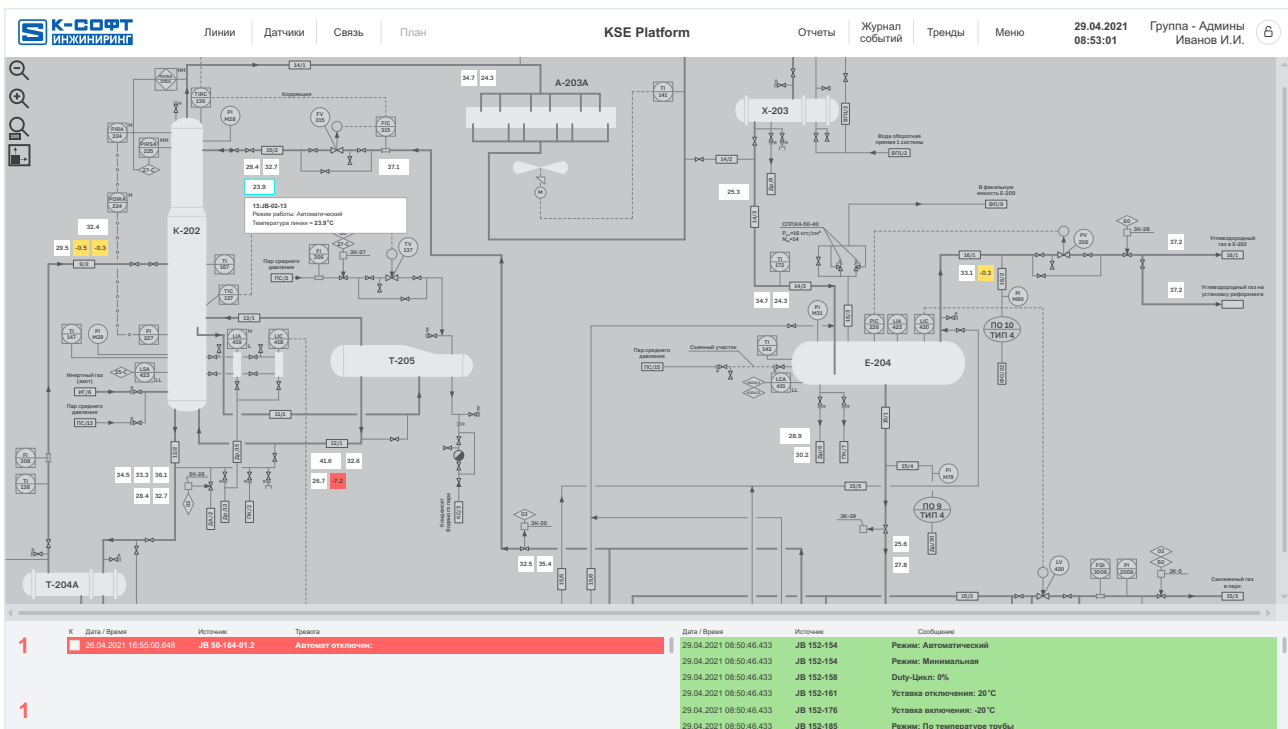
S К-СОФТ ИНЖИНИРИНГ

Линии | Датчики | Связь | План

KSE Platform

Отчеты | Журнал событий | Тренды | Меню

29.04.2021 08:53:01

Группа - Админы Иванов И.И.

14/1
34.7 24.3
А-203А
TI 141
Х-203
TIRC 136
PI M28
Коррекция
FV 315
FIC 315
PIRA 224
PIRSA 225
15/2
29.4 32.7
37.1
14/2
23.9
13:JB-02-13
Режим работы: Автоматический
Температура линии = 23.9°C
25.3
Вода оборотная прямая 1 системы
В факельную емкость Е-209
FDIRA 224
32.4
К-202
29.5 -0.5 -0.3
5/2
TI 167
FI 306
TV 137
Пар среднего давления
ПС/3
3К-37
СППК4-50-40
TI 172
16/1
37.2
Углеводородный газ в Е-210
33.1 -0.3
TIC 137
14/3
34.7 24.3
37.2
Углеводородный газ на установку риформинга
PI M80
TI 147
PI M29
PI 227
13/1
LIA 419
LIC 418
PI M31
FIC 226
LIA 422
LIC 420
ПО 10 ТИП 4
Инертный газ (азот)
ИГ/6
LSA 423
Т-205
Пар среднего давления
ПС/15
Сыпной участок
TI 142
Е-204
Пар среднего давления
ПС/12
LCA 420
11/1
28.9
30.2
FI 308
TI 138
12/1
41.6 32.6
26.7 -7.2
34.5 33.3 36.1
28.4 32.7
3К-26
15/4
PI M79
15/5
ПО 9 ТИП 4
3К-30
3К-29
25.6
27.8
32.5 35.4
Т-204А
LV 420
FQI 3009
PI 2009
Сжиженный газ в парк
15/3

К | Дата / Время | Источник | Тревога
1
26.04.2021 16:55:00.648 | JB 50-164-01.2 | Автомат отключен:
1

| Дата / Время | Источник | Сообщение |
|---|---|---|
| 29.04.2021 08:50:46.433 | JB 152-154 | Режим: Автоматический |
| 29.04.2021 08:50:46.433 | JB 152-154 | Режим: Минимальная |
| 29.04.2021 08:50:46.433 | JB 152-158 | Duty-Цикл: 0% |
| 29.04.2021 08:50:46.433 | JB 152-161 | Уставка отключения: 20°C |
| 29.04.2021 08:50:46.433 | JB 152-176 | Уставка включения: -20°C |
| 29.04.2021 08:50:46.433 | JB 152-185 | Режим: По температуре трубы |